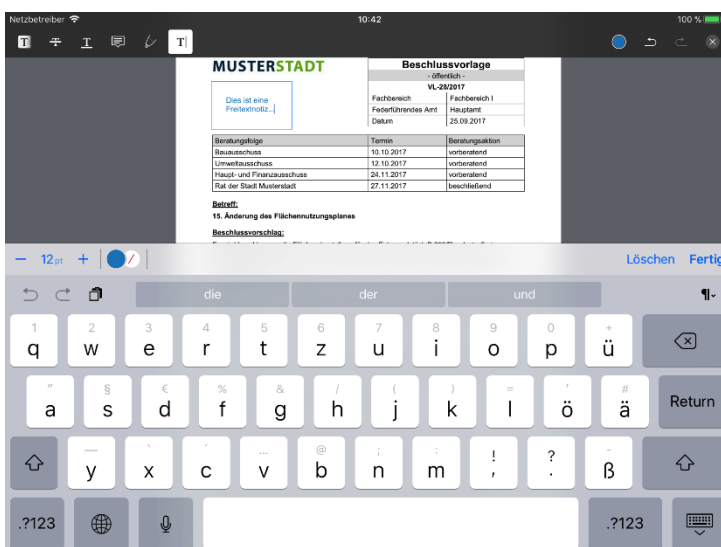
Netzbetreiber 10:42 100 %

T

MUSTERSTADT

Dies ist eine Freitextnotiz...|

Beschlussvorlage
- öffentlich -
VL-28/2017

| Fachbereich | Fachbereich I |
|---|---|
| Federführendes Amt | Hauptamt |
| Datum | 25.09.2017 |

| Beratungsfolge | Termin | Beratungsaktion |
|---|---|---|
| Bauausschuss | 10.10.2017 | vorberatend |
| Umweltausschuss | 12.10.2017 | vorberatend |
| Haupt- und Finanzausschuss | 24.11.2017 | vorberatend |
| Rat der Stadt Musterstadt | 27.11.2017 | beschließend |

Betreff:
15. Änderung des Flächennutzungsplanes

Beschlussvorschlag:
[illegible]

− 12pt + Löschen Fertig

die der und ¶

1 q 2 w 3 e 4 r 5 t 6 z 7 u 8 i 9 o 0 p + ü

" a § s € d % f & g / h ( j ) k = l ' ö # ä Return

— y ` x ' c ... v @ b ; n : m ! , ? .  - ß

.?123 .?123